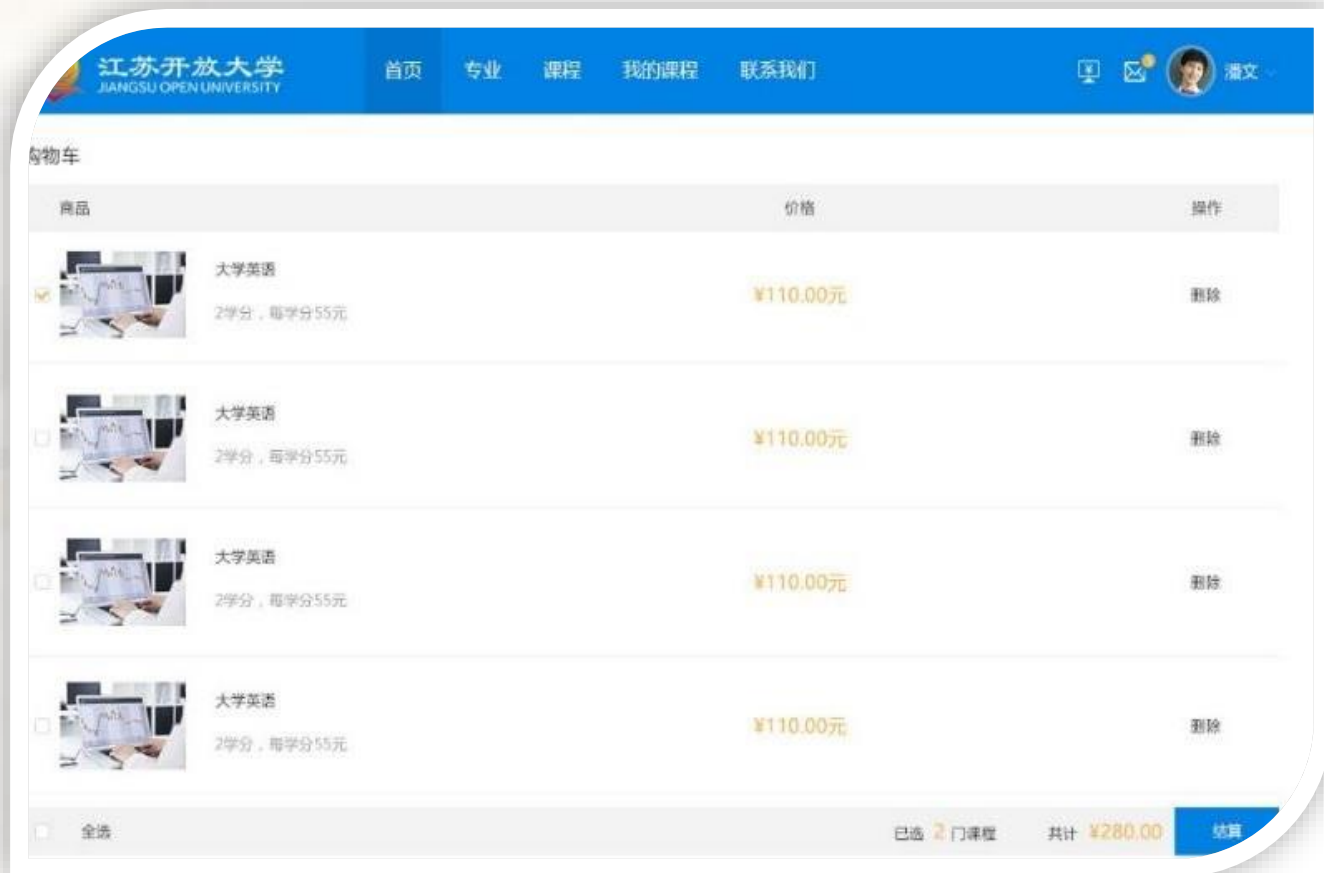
江苏开放大学
JIANGSU OPEN UNIVERSITY

首页 专业 课程 我的课程 联系我们

潘文

购物车

| 商品 | 价格 | 操作 |
|---|---|---|
| 大学英语 2学分，每学分55元 | ¥110.00元 | 删除 |
| 大学英语 2学分，每学分55元 | ¥110.00元 | 删除 |
| 大学英语 2学分，每学分55元 | ¥110.00元 | 删除 |
| 大学英语 2学分，每学分55元 | ¥110.00元 | 删除 |

全选 已选 2 门课程 共计 ¥280.00 结算